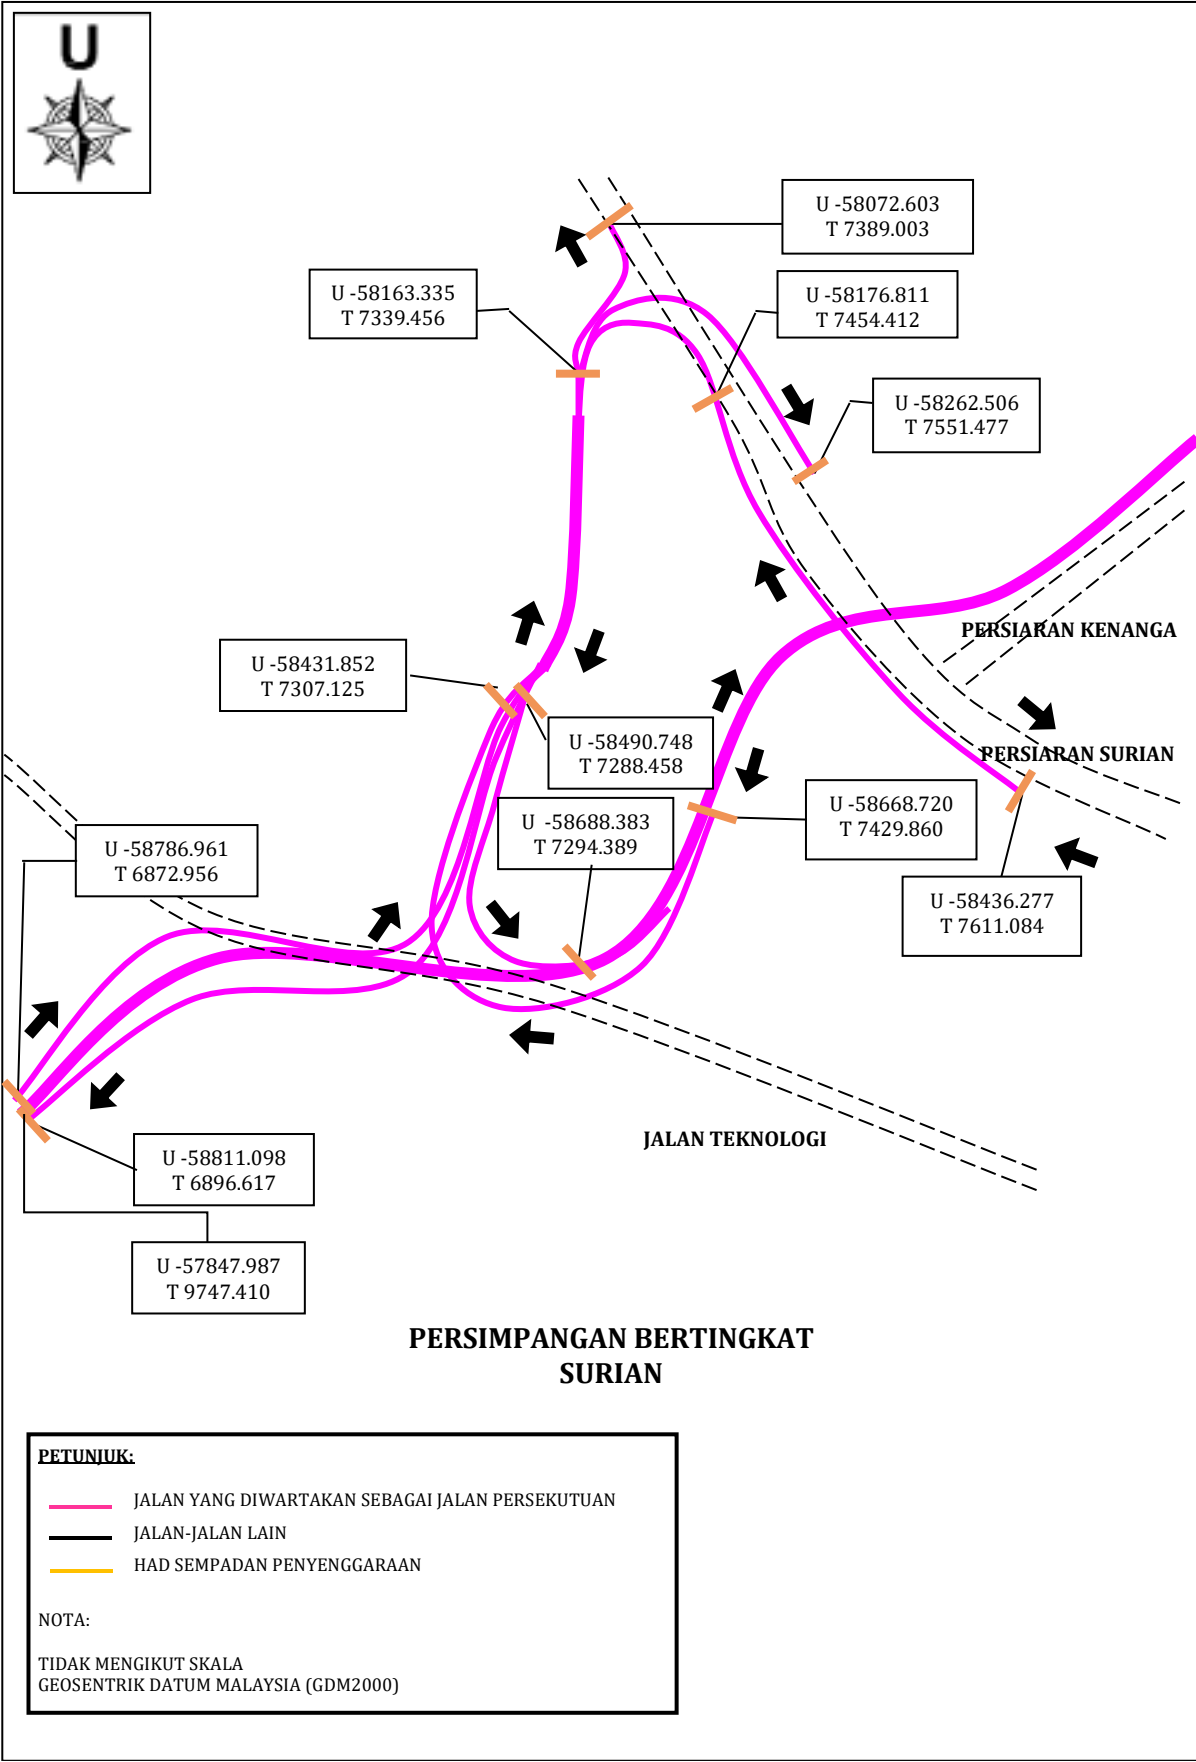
U

U -58072.603
T 7389.003

U -58163.335
T 7339.456

U -58176.811
T 7454.412

U -58262.506
T 7551.477

PERSIARAN KENANGA

U -58431.852
T 7307.125

U -58490.748
T 7288.458

PERSIARAN SURIAN

U -58688.383
T 7294.389

U -58668.720
T 7429.860

U -58786.961
T 6872.956

U -58436.277
T 7611.084

JALAN TEKNOLOGI

U -58811.098
T 6896.617

U -57847.987
T 9747.410

PERSIMPANGAN BERTINGKAT SURIAN

PETUNJUK:

JALAN YANG DIWARTAKAN SEBAGAI JALAN PERSEKUTUAN
JALAN-JALAN LAIN
HAD SEMPADAN PENYENGGARAAN

NOTA:

TIDAK MENGIKUT SKALA
GEOSENTRIK DATUM MALAYSIA (GDM2000)